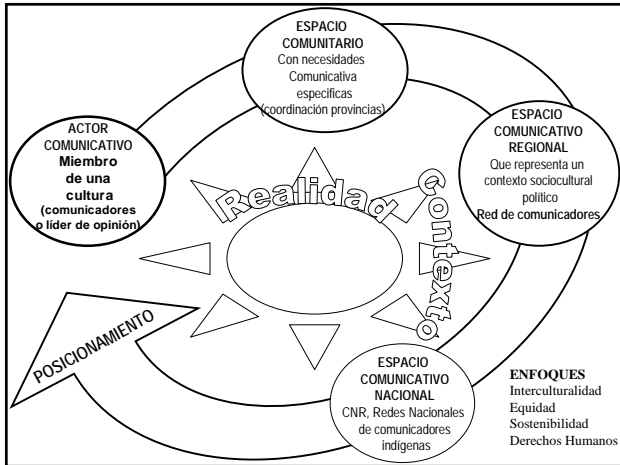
ESPACIO COMUNITARIO
Con necesidades Comunicativa especificas (coordinación provincias)

ACTOR COMUNICATIVO
Miembro de una cultura
(comunicadores o líder de opinión)

ESPACIO COMUNICATIVO REGIONAL
Que representa un contexto sociocultural político
Red de comunicadores

Realidad

Contexto

POSICIONAMIENTO

ESPACIO COMUNICATIVO NACIONAL
CNR, Redes Nacionales de comunicadores indígenas

ENFOQUES
Interculturalidad
Equidad
Sostenibilidad
Derechos Humanos